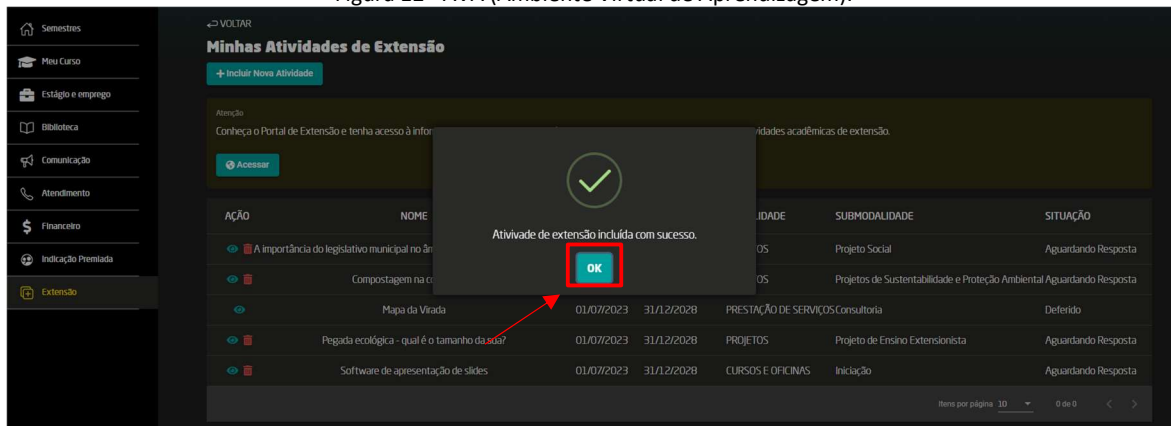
Figura 12 - AVA (Ambiente Virtual de Aprendizagem).

Semestres
Meu Curso
Estágio e emprego
Biblioteca
Comunicação
Atendimento
Financeiro
Indicação Premiada
Extensão

VOLTAR

Minhas Atividades de Extensão

+ Incluir Nova Atividade

Atenção
Conheça o Portal de Extensão e tenha acesso à infor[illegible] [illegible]vidades acadêmicas de extensão.

Acessar

| AÇÃO | NOME | | | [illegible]LIDADE | SUBMODALIDADE | SITUAÇÃO |
|---|---|---|---|---|---|---|
| | A importância do legislativo municipal no âm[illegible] | | | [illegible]OS | Projeto Social | Aguardando Resposta |
| | Compostagem na c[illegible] | | | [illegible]OS | Projetos de Sustentabilidade e Proteção Ambiental | Aguardando Resposta |
| | Mapa da Virada | 01/07/2023 | 31/12/2028 | PRESTAÇÃO DE SERVIÇOS | Consultoria | Deferido |
| | Pegada ecológica - qual é o tamanho da sua? | 01/07/2023 | 31/12/2028 | PROJETOS | Projeto de Ensino Extensionista | Aguardando Resposta |
| | Software de apresentação de slides | 01/07/2023 | 31/12/2028 | CURSOS E OFICINAS | Iniciação | Aguardando Resposta |

Itens por página 10 0 de 0

Atividade de extensão incluída com sucesso.

OK